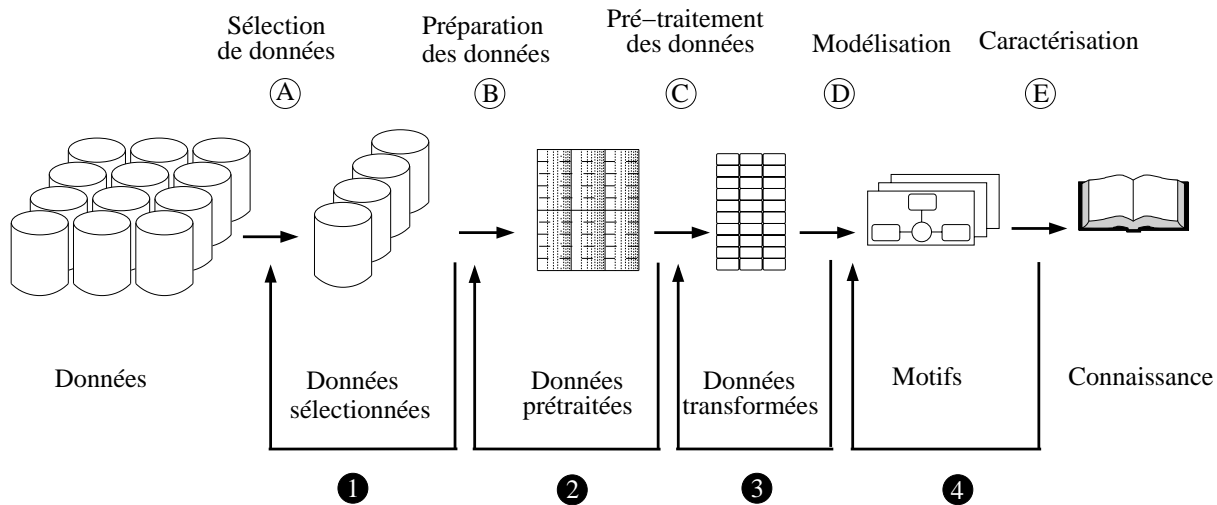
Sélection de données
Ⓐ

Préparation des données
Ⓑ

Pré−traitement des données
Ⓒ

Modélisation
Ⓓ

Caractérisation
Ⓔ

Données

Données sélectionnées

Données prétraitées

Données transformées

Motifs

Connaissance

❶

❷

❸

❹